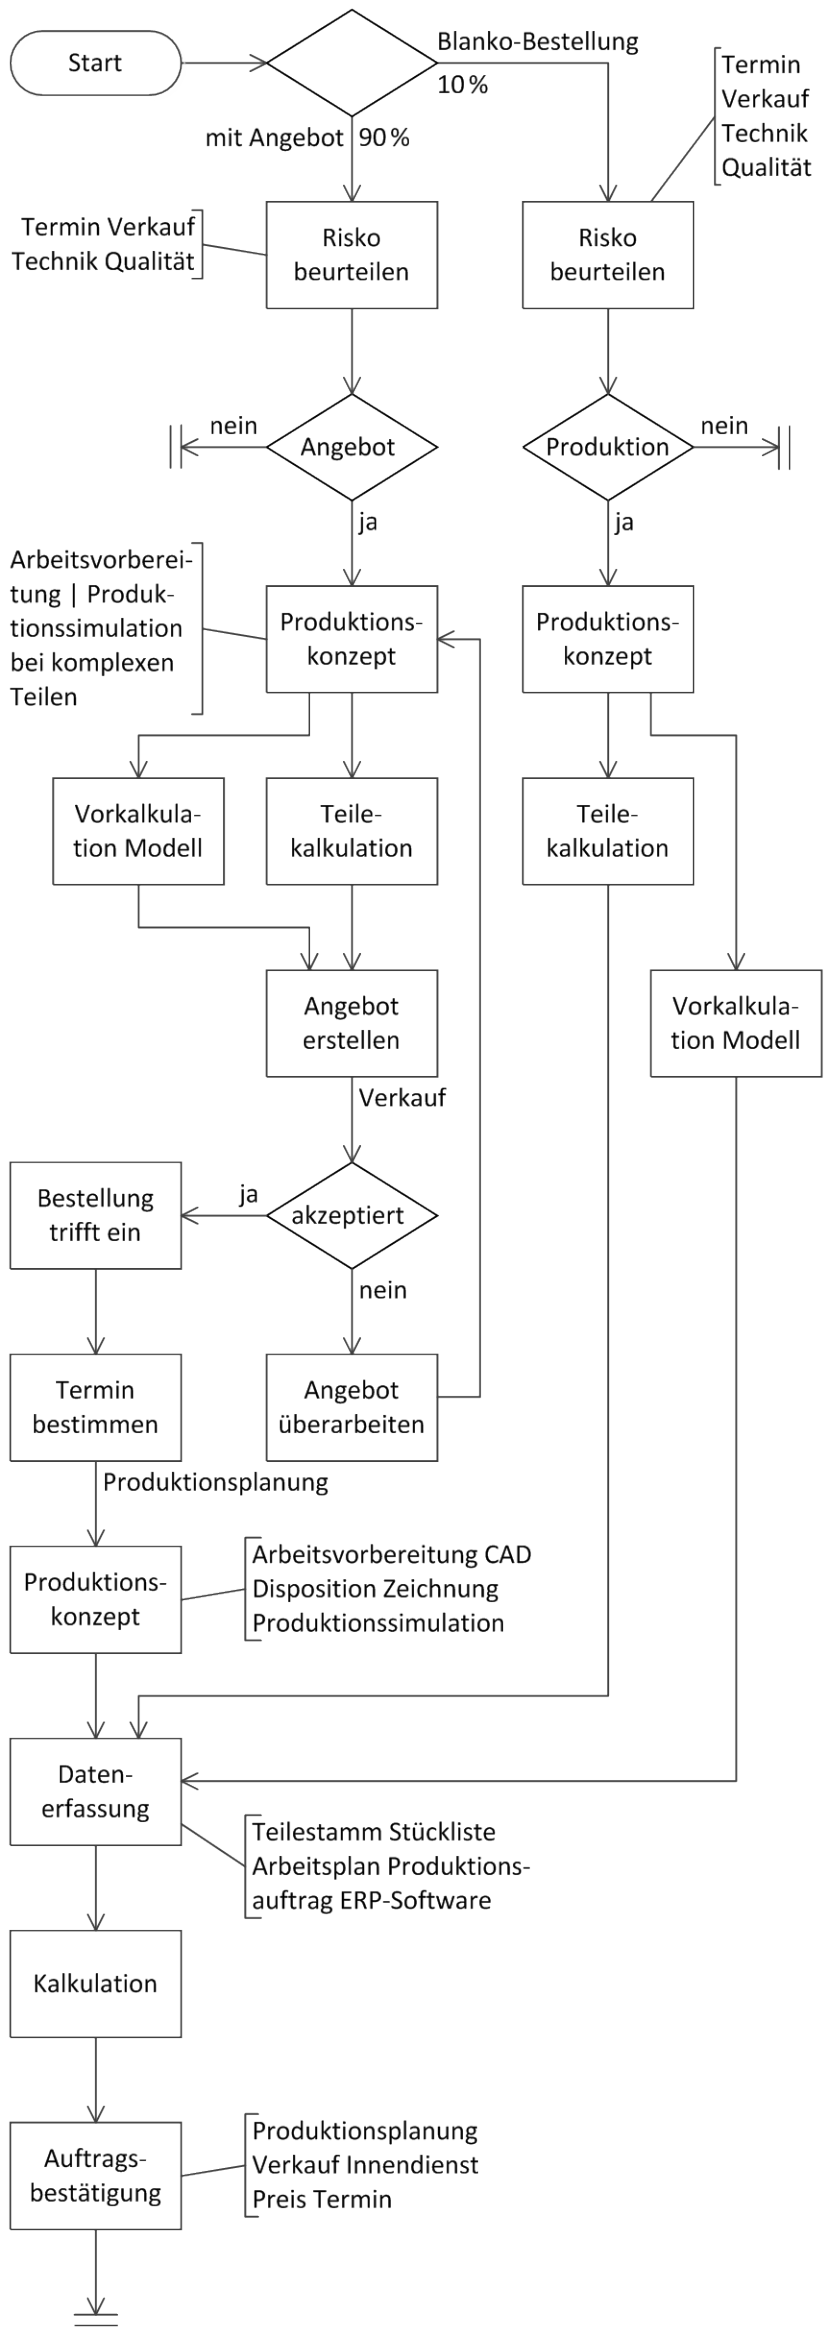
Start

Blanko-Bestellung 10 %

mit Angebot 90 %

Termin Verkauf Technik Qualität

Risko beurteilen

Termin Verkauf Technik Qualität

Risko beurteilen

nein

Angebot

Produktion

nein

ja

ja

Arbeitsvorbereitung | Produktionssimulation bei komplexen Teilen

Produktionskonzept

Produktionskonzept

Vorkalkulation Modell

Teilekalkulation

Teilekalkulation

Angebot erstellen

Vorkalkulation Modell

Verkauf

Bestellung trifft ein

ja

akzeptiert

nein

Termin bestimmen

Angebot überarbeiten

Produktionsplanung

Produktionskonzept

Arbeitsvorbereitung CAD Disposition Zeichnung Produktionssimulation

Datenerfassung

Teilestamm Stückliste Arbeitsplan Produktionsauftrag ERP-Software

Kalkulation

Auftragsbestätigung

Produktionsplanung Verkauf Innendienst Preis Termin